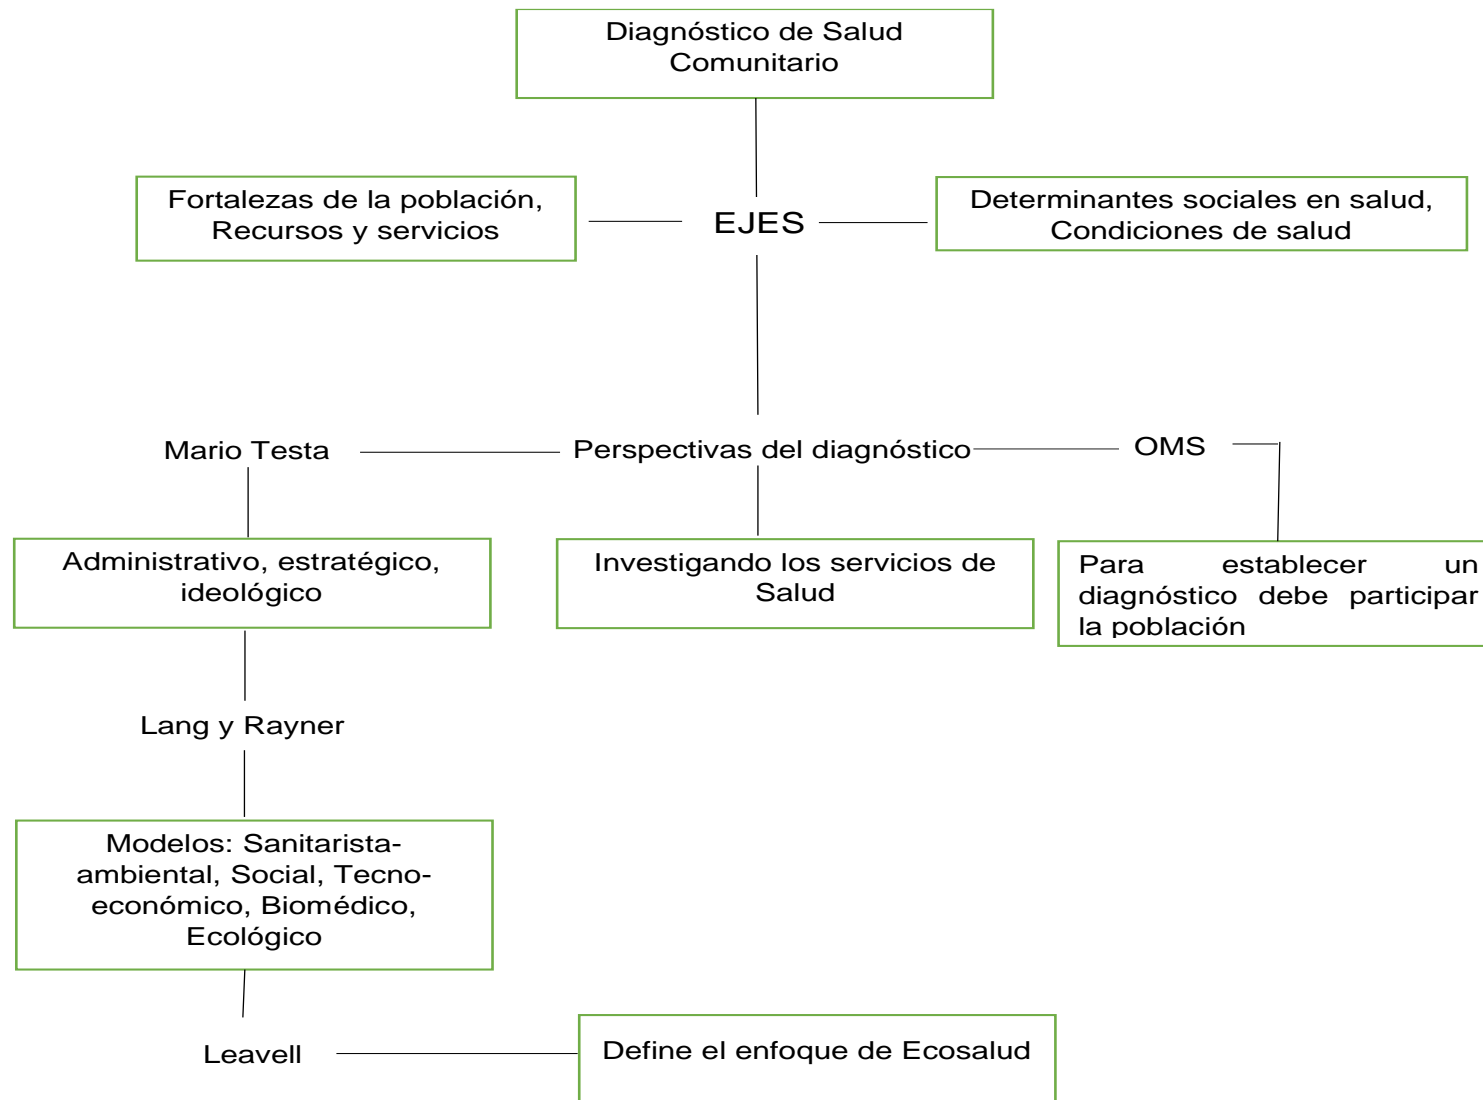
Diagnóstico de Salud Comunitario

Fortalezas de la población, Recursos y servicios

EJES

Determinantes sociales en salud, Condiciones de salud

Mario Testa

Perspectivas del diagnóstico

OMS

Administrativo, estratégico, ideológico

Investigando los servicios de Salud

Para establecer un diagnóstico debe participar la población

Lang y Rayner

Modelos: Sanitarista-ambiental, Social, Tecno-económico, Biomédico, Ecológico

Leavell

Define el enfoque de Ecosalud